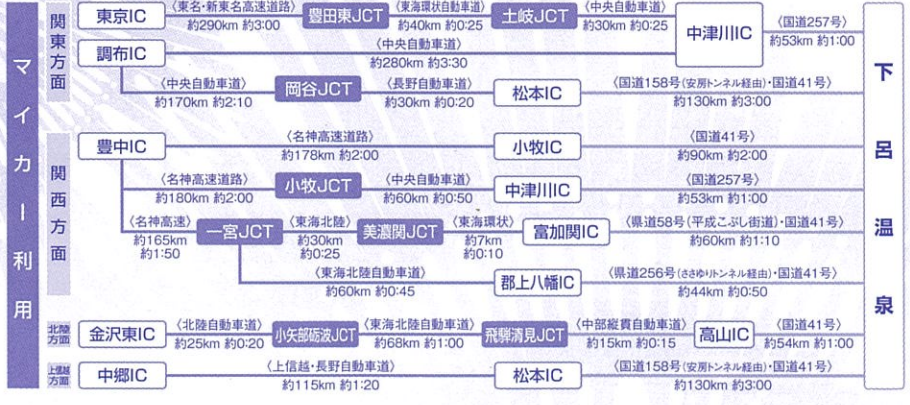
マイカー利用

関東方面

東京IC 〈東名・新東名高速道路〉 約290km 約3:00 豊田東JCT 〈東海環状自動車道〉 約40km 約0:25 土岐JCT 〈中央自動車道〉 約30km 約0:25 中津川IC 〈国道257号〉 約53km 約1:00

調布IC 〈中央自動車道〉 約280km 約3:30

〈中央自動車道〉 約170km 約2:10 岡谷JCT 〈長野自動車道〉 約30km 約0:20 松本IC 〈国道158号(安房トンネル経由)・国道41号〉 約130km 約3:00

関西方面

豊中IC 〈名神高速道路〉 約178km 約2:00 小牧IC 〈国道41号〉 約90km 約2:00

〈名神高速道路〉 約180km 約2:00 小牧JCT 〈中央自動車道〉 約60km 約0:50 中津川IC 〈国道257号〉 約53km 約1:00

〈名神高速〉 約165km 約1:50 一宮JCT 〈東海北陸〉 約30km 約0:25 美濃関JCT 〈東海環状〉 約7km 約0:10 富加関IC 〈県道58号(平成こぶし街道)・国道41号〉 約60km 約1:10

〈東海北陸自動車道〉 約60km 約0:45 郡上八幡IC 〈県道256号(せせらぎトンネル経由)・国道41号〉 約44km 約0:50

北陸方面

金沢東IC 〈北陸自動車道〉 約25km 約0:20 小矢部砺波JCT 〈東海北陸自動車道〉 約68km 約1:00 飛騨清見JCT 〈中部縦貫自動車道〉 約15km 約0:15 高山IC 〈国道41号〉 約54km 約1:00

上信越方面

中郷IC 〈上信越・長野自動車道〉 約115km 約1:20 松本IC 〈国道158号(安房トンネル経由)・国道41号〉 約130km 約3:00

下呂温泉